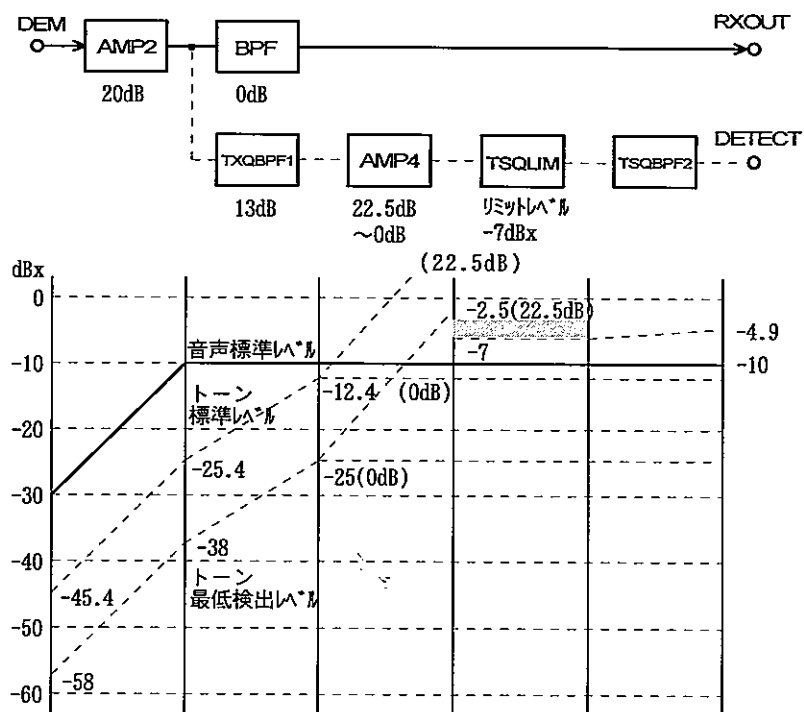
DEM
AMP2
20dB
BPF
0dB
RXOUT
TXQBPF1
13dB
AMP4
22.5dB ～0dB
TSQLIM
リミットレベル -7dBx
TSQBPF2
DETECT

dBx
0
-10
-20
-30
-40
-50
-60
(22.5dB)
-2.5(22.5dB)
-4.9
音声標準レベル
-7
-10
トーン 標準レベル
-12.4
(0dB)
-25.4
-25(0dB)
-38
トーン 最低検出レベル
-45.4
-58